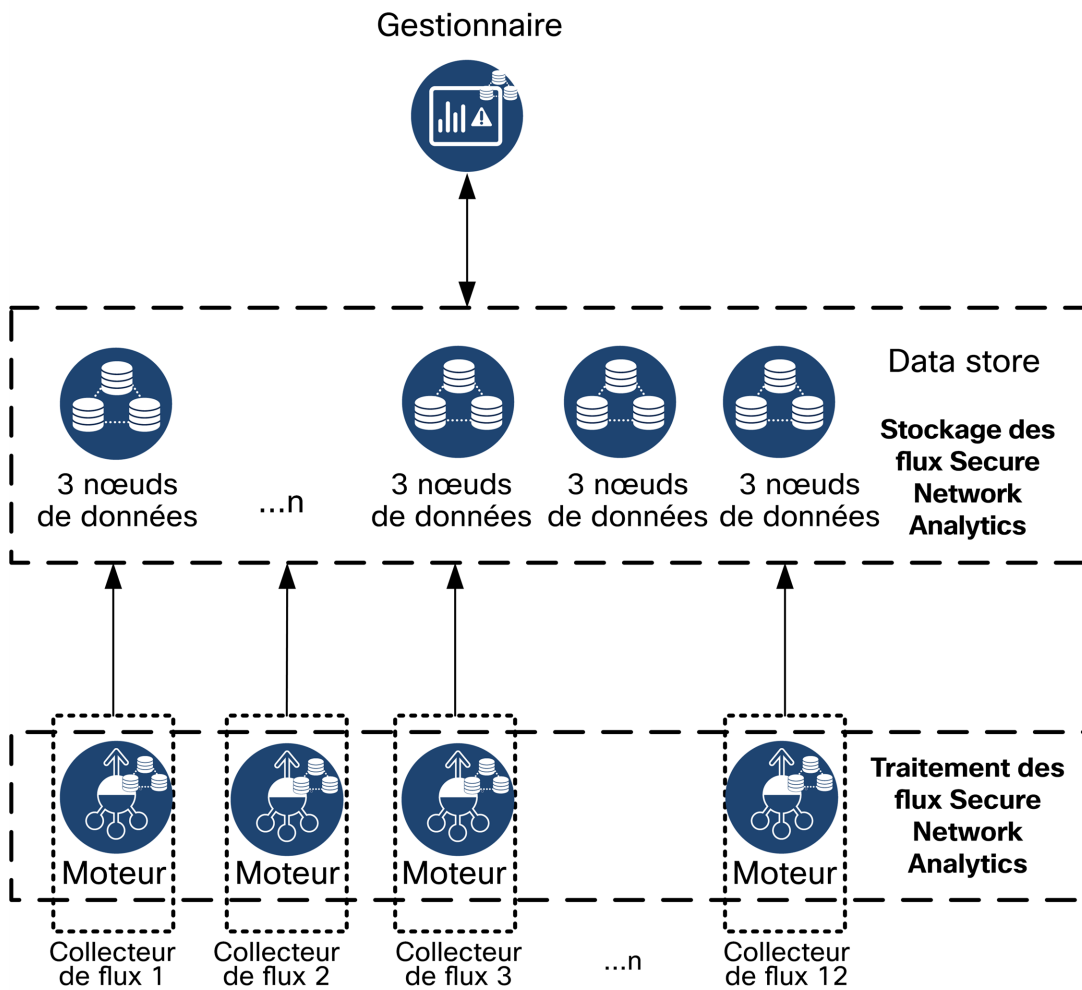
Gestionnaire

Data store

Stockage des flux Secure Network Analytics

3 nœuds de données

...n

3 nœuds de données

3 nœuds de données

3 nœuds de données

Traitement des flux Secure Network Analytics

Moteur

Moteur

Moteur

Moteur

Collecteur de flux 1

Collecteur de flux 2

Collecteur de flux 3

...n

Collecteur de flux 12